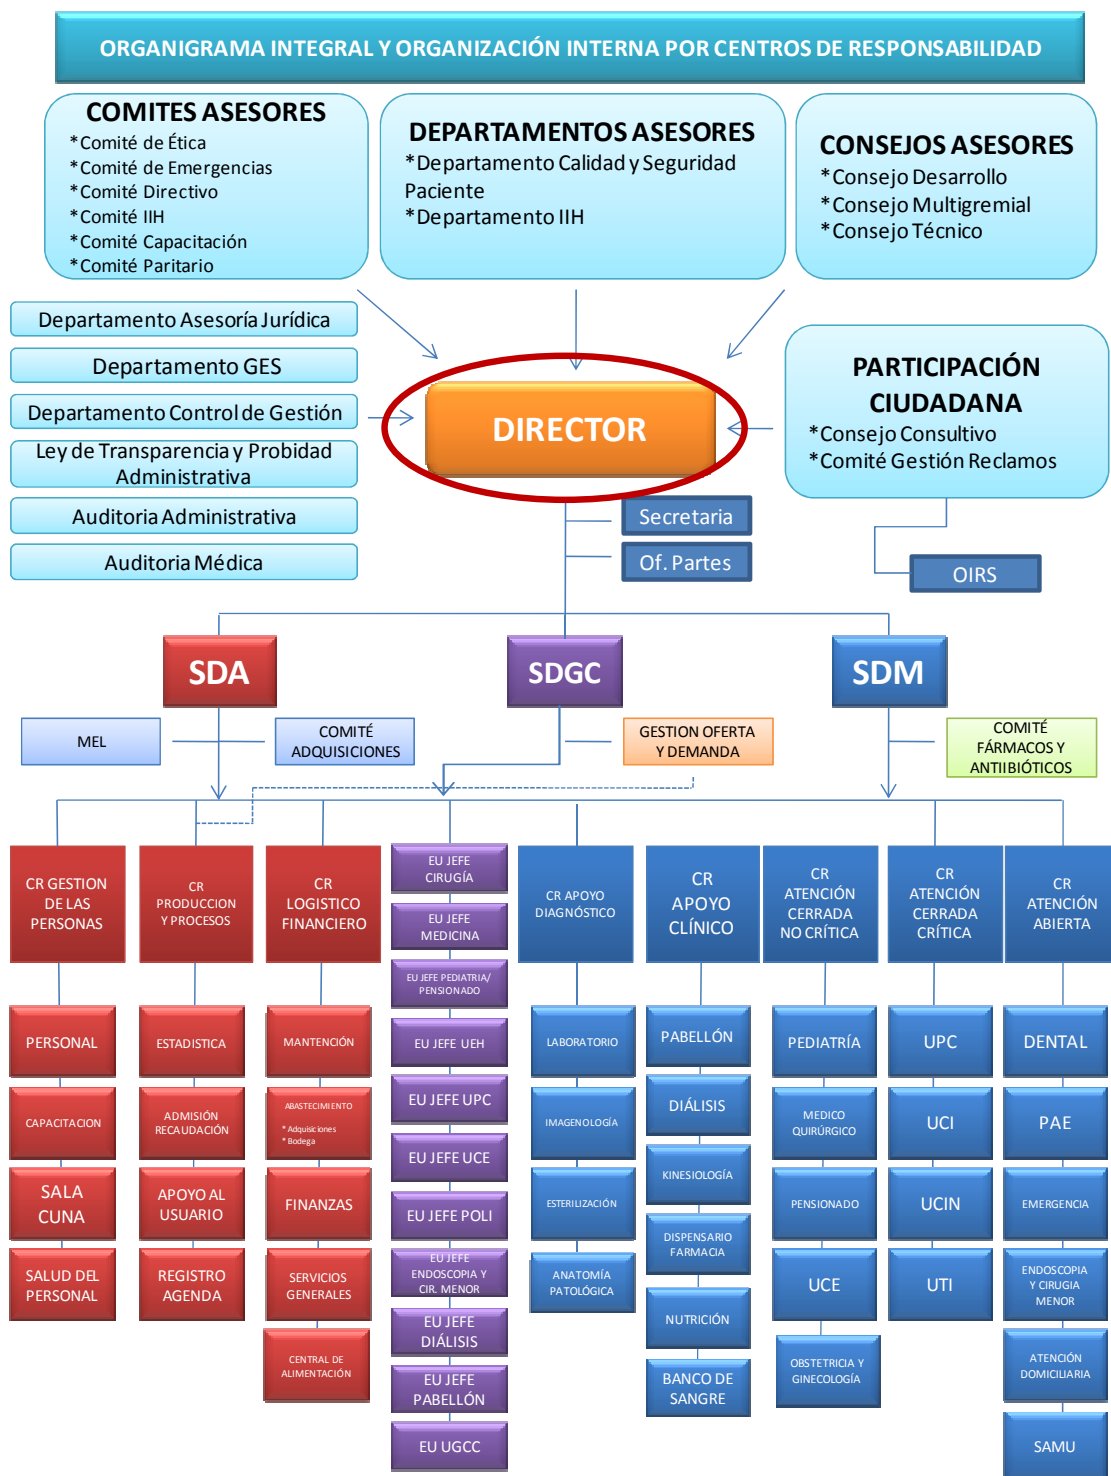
ORGANIGRAMA INTEGRAL Y ORGANIZACIÓN INTERNA POR CENTROS DE RESPONSABILIDAD

COMITES ASESORES
*Comité de Ética
*Comité de Emergencias
*Comité Directivo
*Comité IIH
*Comité Capacitación
*Comité Paritario

DEPARTAMENTOS ASESORES
*Departamento Calidad y Seguridad Paciente
*Departamento IIH

CONSEJOS ASESORES
*Consejo Desarrollo
*Consejo Multigremial
*Consejo Técnico

Departamento Asesoría Jurídica
Departamento GES
Departamento Control de Gestión
Ley de Transparencia y Probidad Administrativa
Auditoria Administrativa
Auditoria Médica

DIRECTOR

PARTICIPACIÓN CIUDADANA
*Consejo Consultivo
*Comité Gestión Reclamos

Secretaria
Of. Partes
OIRS

SDA
SDGC
SDM

MEL
COMITÉ ADQUISICIONES
GESTION OFERTA Y DEMANDA
COMITÉ FÁRMACOS Y ANTIIBIÓTICOS

CR GESTION DE LAS PERSONAS
PERSONAL
CAPACITACION
SALA CUNA
SALUD DEL PERSONAL

CR PRODUCCION Y PROCESOS
ESTADISTICA
ADMISIÓN RECAUDACIÓN
APOYO AL USUARIO
REGISTRO AGENDA

CR LOGISTICO FINANCIERO
MANTENCIÓN
ABASTECIMIENTO
* Adquisiciones
* Bodega
FINANZAS
SERVICIOS GENERALES
CENTRAL DE ALIMENTACIÓN

EU JEFE CIRUGÍA
EU JEFE MEDICINA
EU JEFE PEDIATRIA/ PENSIONADO
EU JEFE UEH
EU JEFE UPC
EU JEFE UCE
EU JEFE POLI
EU JEFE ENDOSCOPIA Y CIR. MENOR
EU JEFE DIÁLISIS
EU JEFE PABELLÓN
EU UGCC

CR APOYO DIAGNÓSTICO
LABORATORIO
IMAGENOLOGÍA
ESTERILIZACIÓN
ANATOMÍA PATOLÓGICA

CR APOYO CLÍNICO
PABELLÓN
DIÁLISIS
KINESIOLOGÍA
DISPENSARIO FARMACIA
NUTRICIÓN
BANCO DE SANGRE

CR ATENCIÓN CERRADA NO CRÍTICA
PEDIATRÍA
MEDICO QUIRÚRGICO
PENSIONADO
UCE
OBSTETRICIA Y GINECOLOGÍA

CR ATENCIÓN CERRADA CRÍTICA
UPC
UCI
UCIN
UTI

CR ATENCIÓN ABIERTA
DENTAL
PAE
EMERGENCIA
ENDOSCOPIA Y CIRUGIA MENOR
ATENCIÓN DOMICILIARIA
SAMU